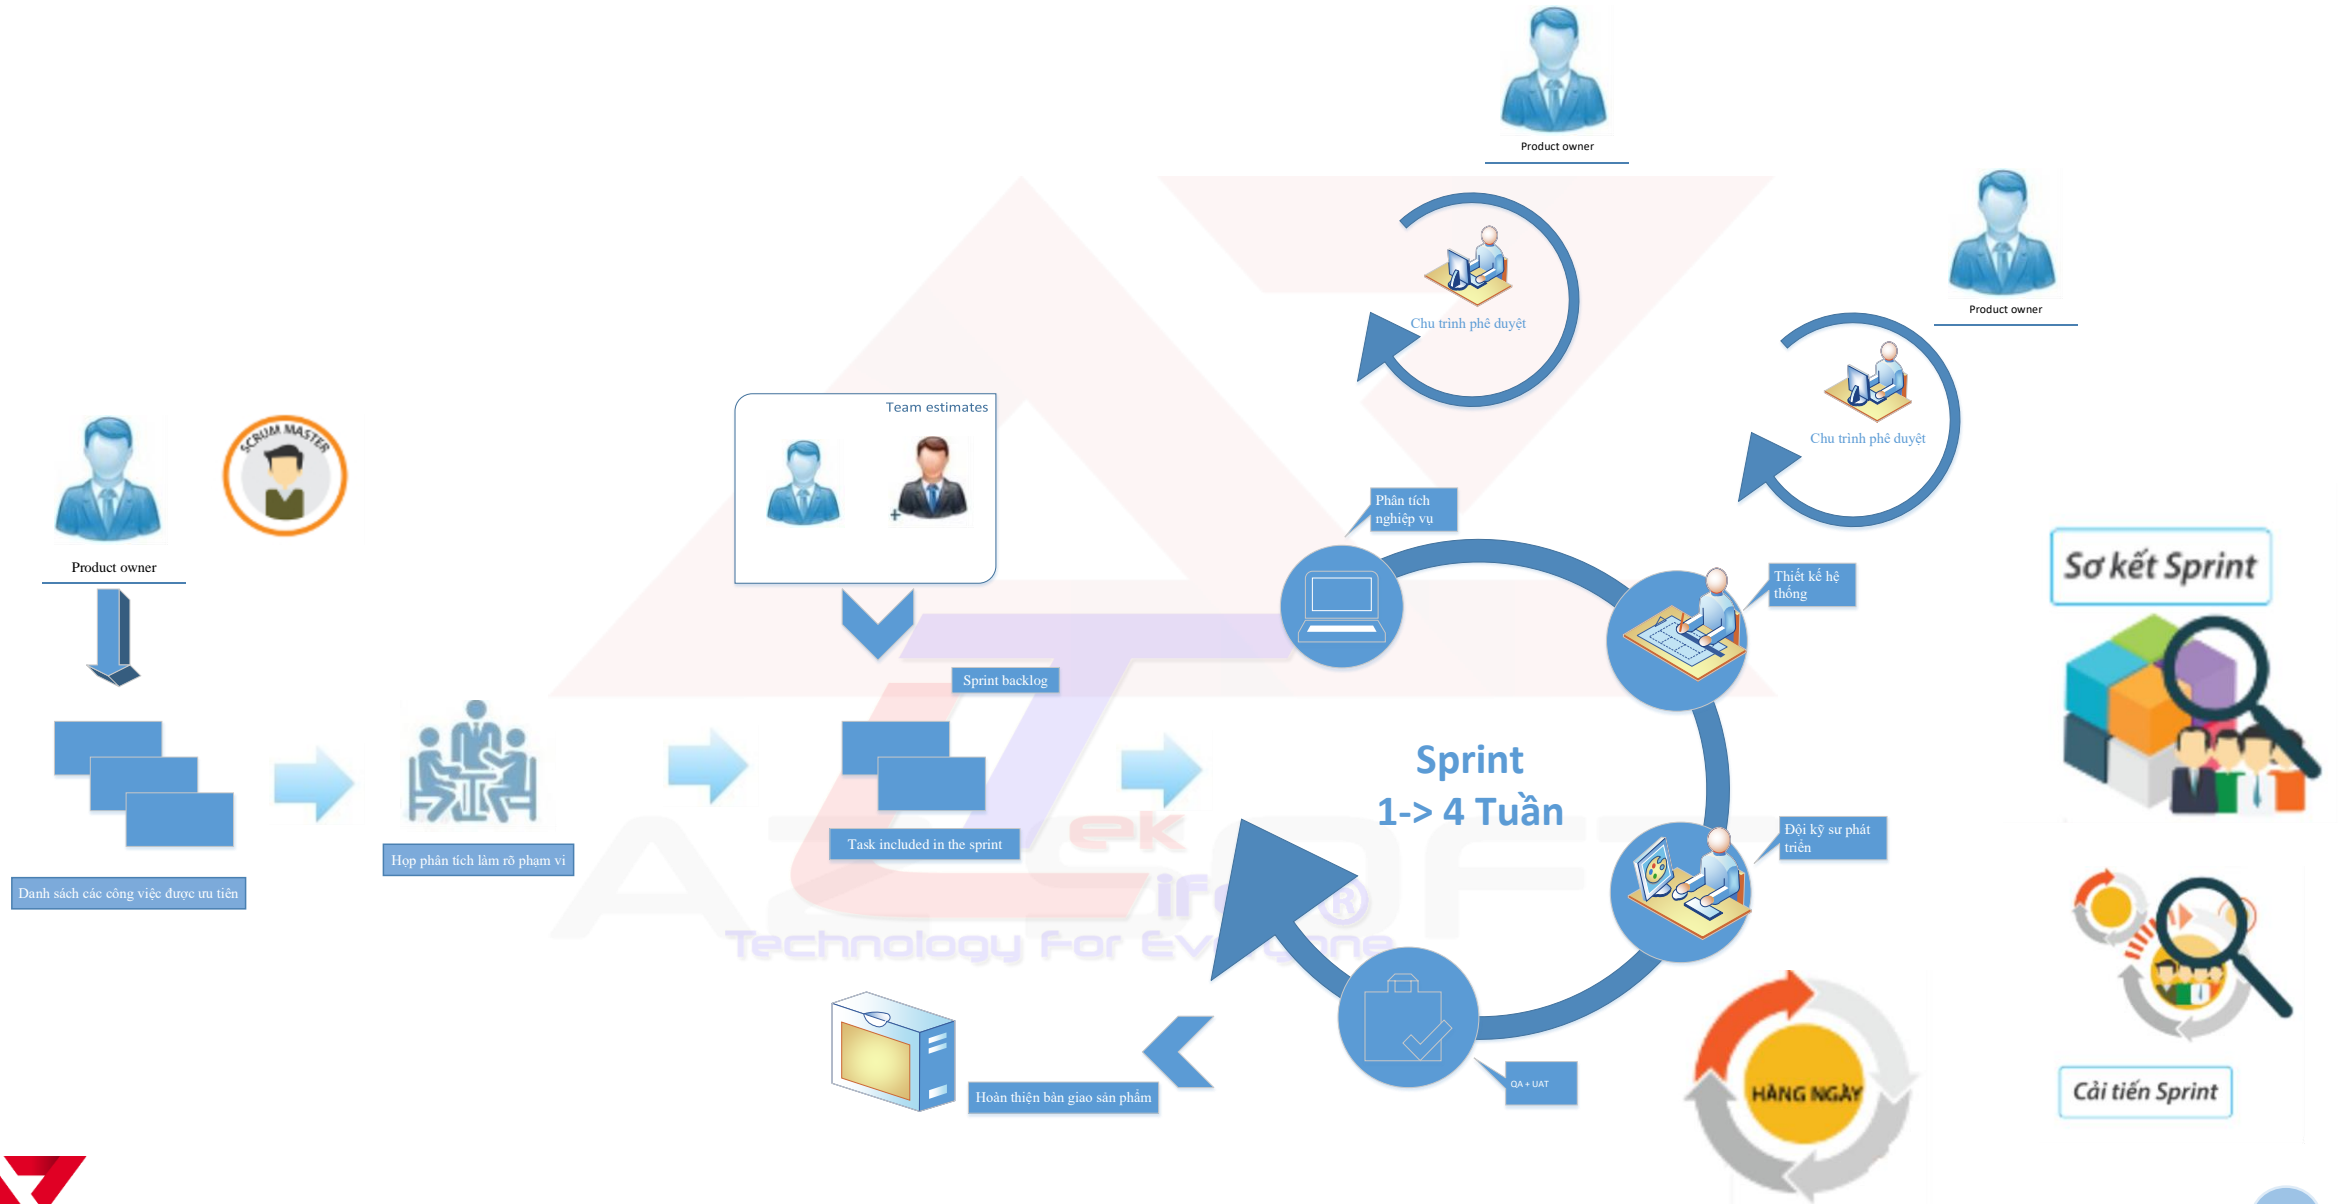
Product owner

Chu trình phê duyệt

Product owner

Chu trình phê duyệt

Product owner

SCRUM MASTER

Team estimates

Phân tích nghiệp vụ

Sơ kết Sprint

Thiết kế hệ thống

Sprint backlog

Sprint
1-> 4 Tuần

Task included in the sprint

Đội kỹ sư phát triển

Họp phân tích làm rõ phạm vi

Danh sách các công việc được ưu tiên

Technology For Everyone

QA + UAT

Hoàn thiện bàn giao sản phẩm

HÀNG NGÀY

Cải tiến Sprint